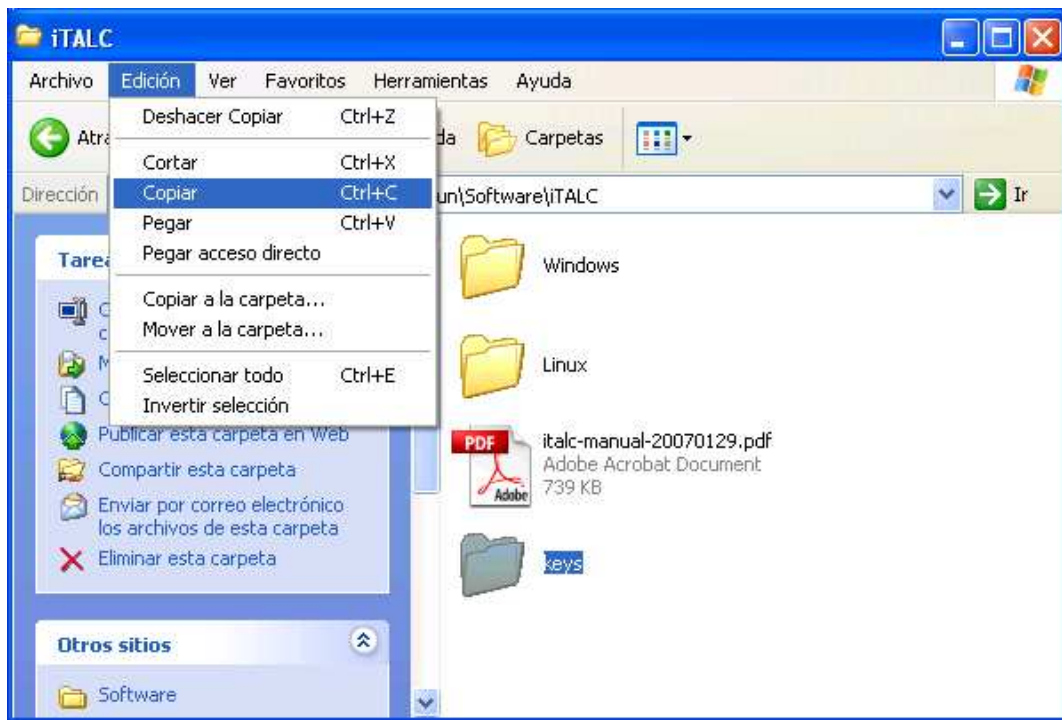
iTALC

Archivo Edición Ver Favoritos Herramientas Ayuda

Deshacer Copiar Ctrl+Z
Cortar Ctrl+X
Copiar Ctrl+C
Pegar Ctrl+V
Pegar acceso directo
Copiar a la carpeta...
Mover a la carpeta...
Seleccionar todo Ctrl+E
Invertir selección

Atr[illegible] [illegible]da Carpetas

Dirección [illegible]un\Software\iTALC Ir

Tare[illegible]
C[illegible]
c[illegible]
M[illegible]
C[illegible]
Publicar esta carpeta en Web
Compartir esta carpeta
Enviar por correo electrónico los archivos de esta carpeta
Eliminar esta carpeta

Otros sitios
Software

Windows

Linux

PDF
Adobe
italc-manual-20070129.pdf
Adobe Acrobat Document
739 KB

keys